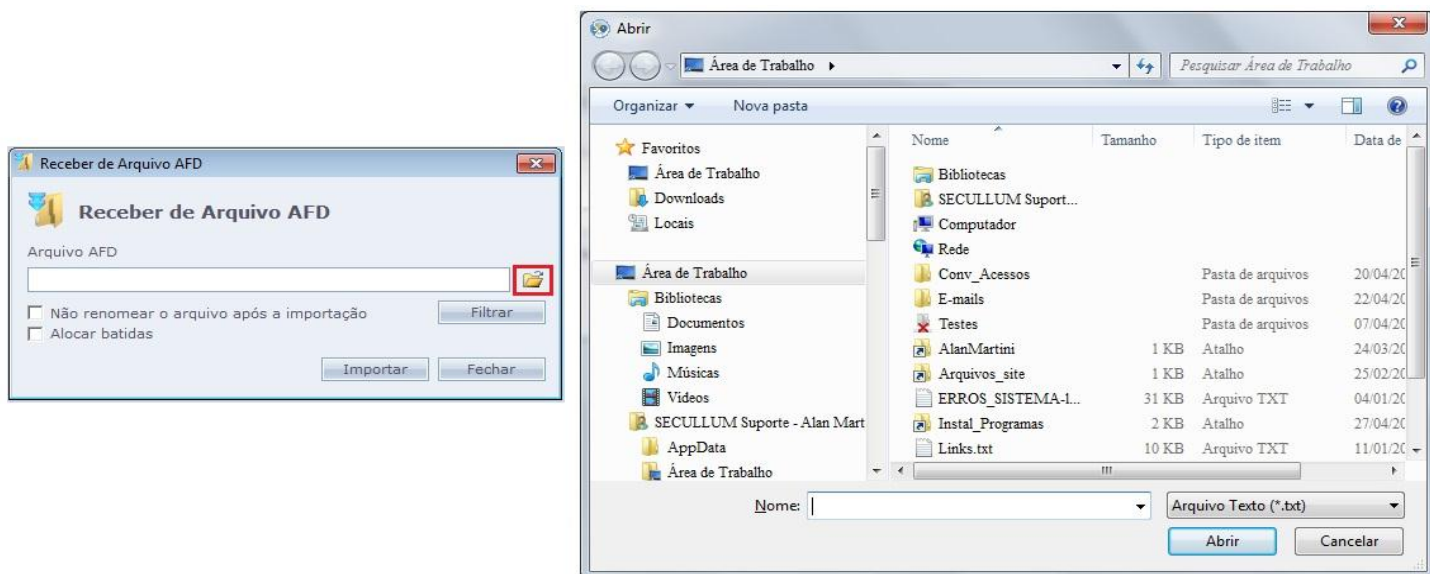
Receber de Arquivo AFD

Receber de Arquivo AFD

Arquivo AFD

Não renomear o arquivo após a importação

Filtrar

Alocar batidas

Importar

Fechar

Abrir

Área de Trabalho ▸

Pesquisar Área de Trabalho

Organizar ▾

Nova pasta

Favoritos
Área de Trabalho
Downloads
Locais

Área de Trabalho
Bibliotecas
Documentos
Imagens
Músicas
Vídeos
SECULLUM Suporte - Alan Mart
AppData
Área de Trabalho

| Nome | Tamanho | Tipo de item | Data de |
|---|---|---|---|
| Bibliotecas | | | |
| SECULLUM Suport... | | | |
| Computador | | | |
| Rede | | | |
| Conv_Acessos | | Pasta de arquivos | 20/04/2 |
| E-mails | | Pasta de arquivos | 22/04/2 |
| Testes | | Pasta de arquivos | 07/04/2 |
| AlanMartini | 1 KB | Atalho | 24/03/2 |
| Arquivos_site | 1 KB | Atalho | 25/02/2 |
| ERROS_SISTEMA-1... | 31 KB | Arquivo TXT | 04/01/2 |
| Instal_Programas | 2 KB | Atalho | 27/04/2 |
| Links.txt | 10 KB | Arquivo TXT | 11/01/2 |

Nome:

Arquivo Texto (*.txt)

Abrir

Cancelar